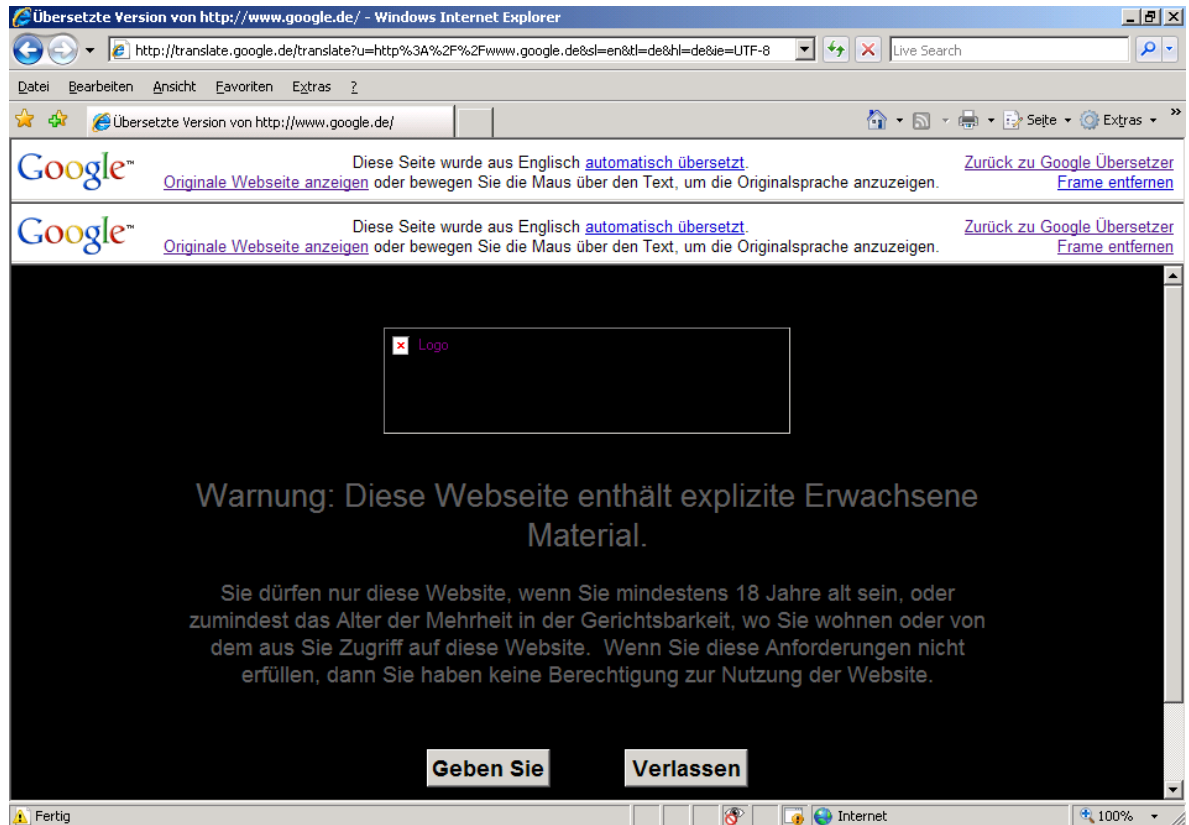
Übersetzte Version von http://www.google.de/ - Windows Internet Explorer

http://translate.google.de/translate?u=http%3A%2F%2Fwww.google.de&sl=en&tl=de&hl=de&ie=UTF-8

Live Search

Datei Bearbeiten Ansicht Favoriten Extras ?

Übersetzte Version von http://www.google.de/

Seite Extras

Google™ Diese Seite wurde aus Englisch automatisch übersetzt.
Originale Webseite anzeigen oder bewegen Sie die Maus über den Text, um die Originalsprache anzuzeigen.
Zurück zu Google Übersetzer
Frame entfernen

Google™ Diese Seite wurde aus Englisch automatisch übersetzt.
Originale Webseite anzeigen oder bewegen Sie die Maus über den Text, um die Originalsprache anzuzeigen.
Zurück zu Google Übersetzer
Frame entfernen

Logo

Warnung: Diese Webseite enthält explizite Erwachsene Material.

Sie dürfen nur diese Website, wenn Sie mindestens 18 Jahre alt sein, oder zumindest das Alter der Mehrheit in der Gerichtsbarkeit, wo Sie wohnen oder von dem aus Sie Zugriff auf diese Website. Wenn Sie diese Anforderungen nicht erfüllen, dann Sie haben keine Berechtigung zur Nutzung der Website.

Geben Sie

Verlassen

Fertig

Internet

100%